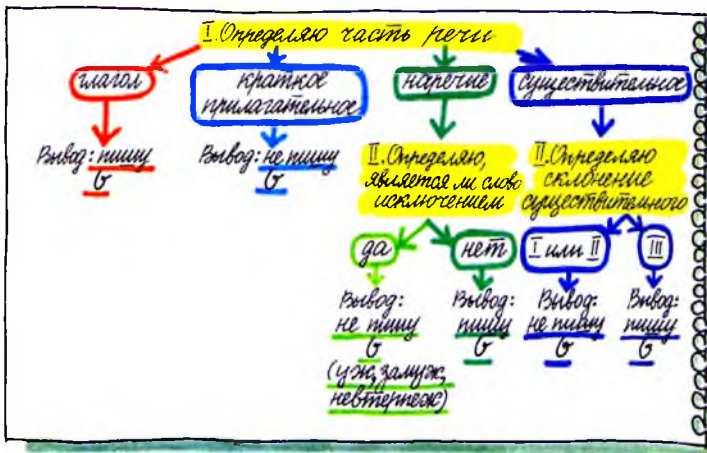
I. Определяю часть речи

глагол

Вывод: пишу ь

краткое прилагательное

Вывод: не пишу ь

наречие

II. Определяю, является ли слово исключением

да

Вывод: не пишу ь (уж, замуж, невтерпеж)

нет

Вывод: пишу ь

существительное

II. Определяю склонение существительного

I или II

Вывод: не пишу ь

III

Вывод: пишу ь